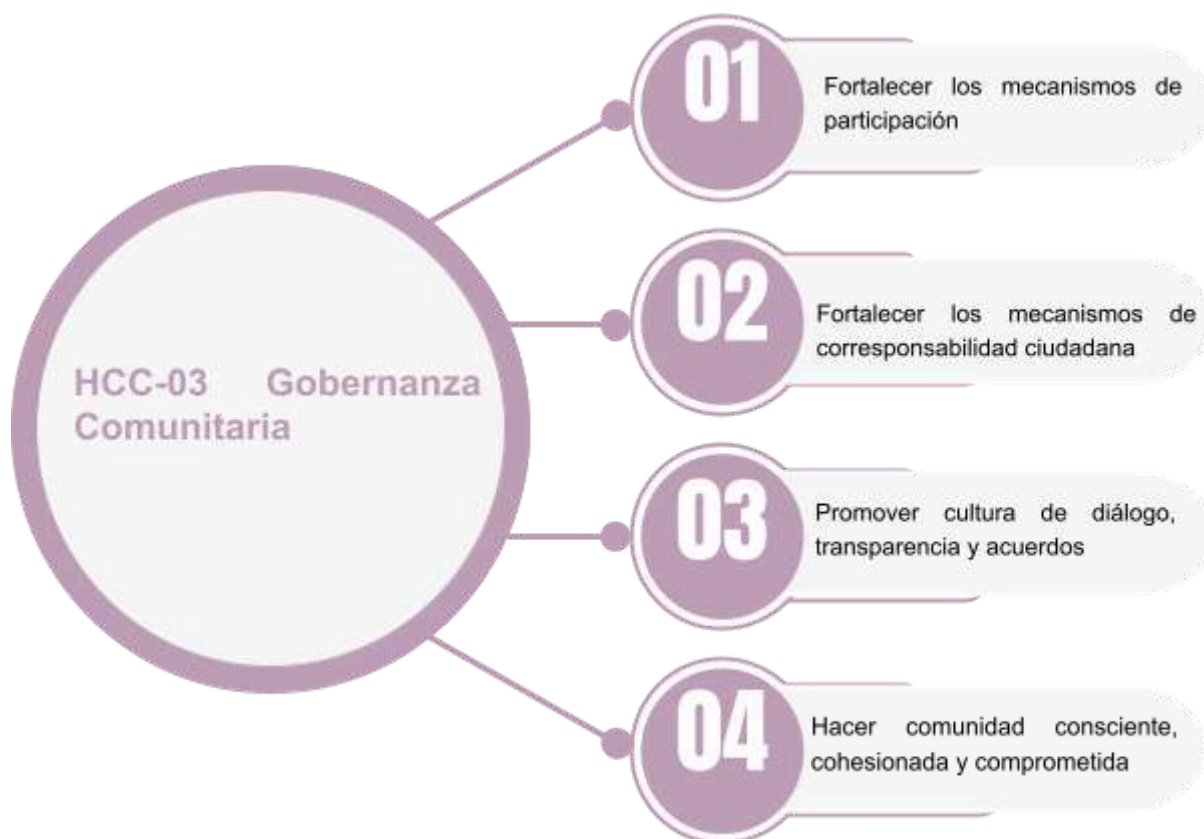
HCC-03 Gobernanza Comunitaria

01
Fortalecer los mecanismos de participación

02
Fortalecer los mecanismos de corresponsabilidad ciudadana

03
Promover cultura de diálogo, transparencia y acuerdos

04
Hacer comunidad consciente, cohesionada y comprometida